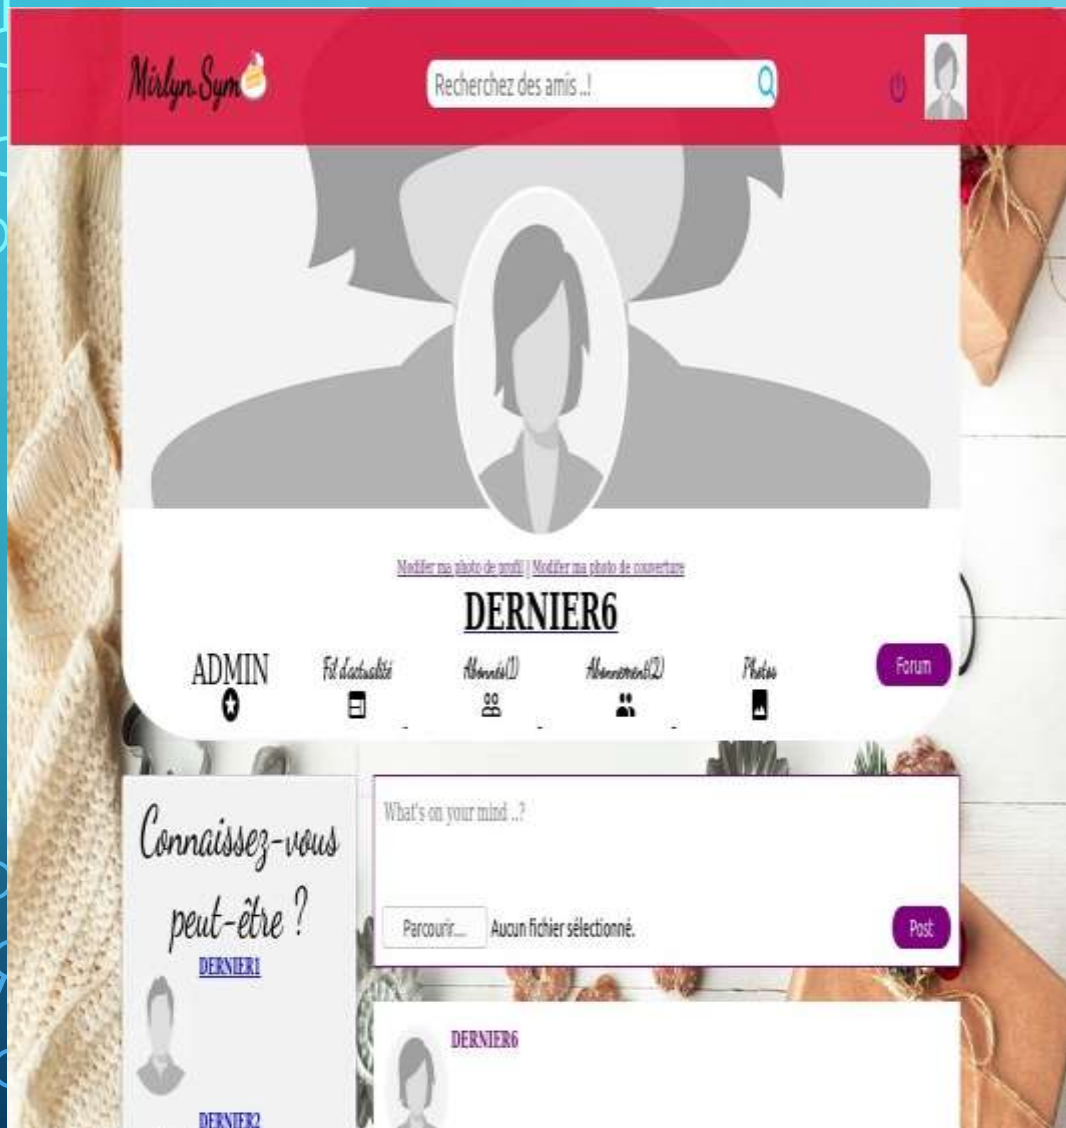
Mirlyn Sym

Recherchez des amis ..!

Modifier ma photo de profil | Modifier ma photo de couverture

DERNIER6

ADMIN

Fil d'actualité

Abonnés(1)

Abonnement(2)

Photos

Forum

Connaissez-vous peut-être ?

DERNIER1

DERNIER2

What's on your mind ..?

Parcourir... Aucun fichier sélectionné.

Post

DERNIER6